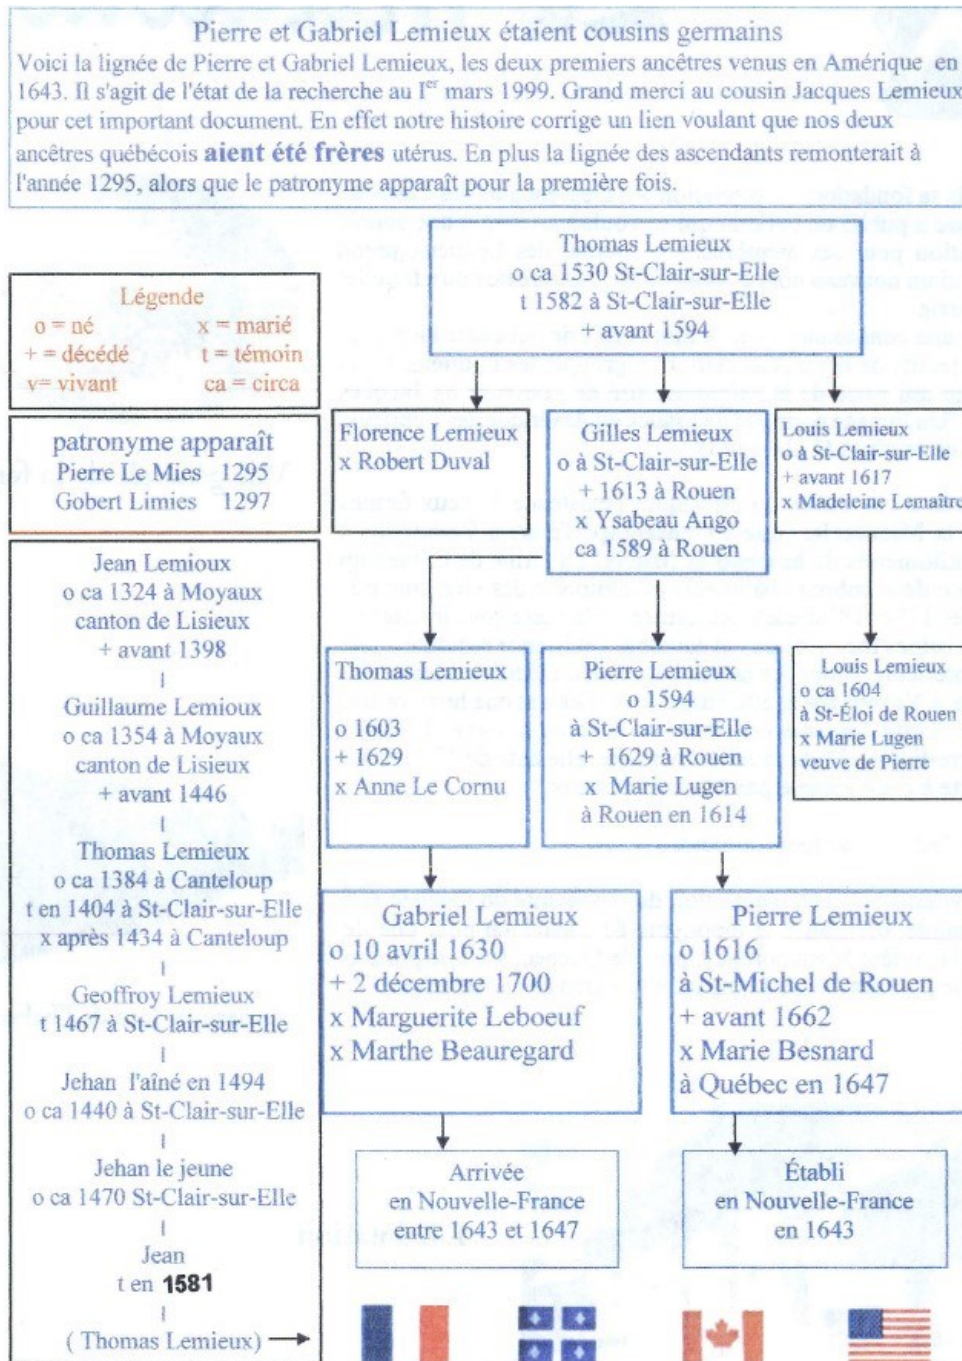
Pierre et Gabriel Lemieux étaient cousins germains

Voici la lignée de Pierre et Gabriel Lemieux, les deux premiers ancêtres venus en Amérique en 1643. Il s'agit de l'état de la recherche au I$^{er}$ mars 1999. Grand merci au cousin Jacques Lemieux pour cet important document. En effet notre histoire corrige un lien voulant que nos deux ancêtres québécois **aient été frères** utérus. En plus la lignée des ascendants remonterait à l'année 1295, alors que le patronyme apparaît pour la première fois.

Légende
o = né x = marié
+ = décédé t = témoin
v= vivant ca = circa

patronyme apparaît
Pierre Le Mies 1295
Gobert Limies 1297

Jean Lemioux
o ca 1324 à Moyaux
canton de Lisieux
+ avant 1398

Guillaume Lemioux
o ca 1354 à Moyaux
canton de Lisieux
+ avant 1446

Thomas Lemieux
o ca 1384 à Canteloup
t en 1404 à St-Clair-sur-Elle
x après 1434 à Canteloup

Geoffroy Lemieux
t 1467 à St-Clair-sur-Elle

Jehan l'aîné en 1494
o ca 1440 à St-Clair-sur-Elle

Jehan le jeune
o ca 1470 St-Clair-sur-Elle

Jean
t en **1581**

( Thomas Lemieux)

Thomas Lemieux
o ca 1530 St-Clair-sur-Elle
t 1582 à St-Clair-sur-Elle
+ avant 1594

Florence Lemieux
x Robert Duval

Gilles Lemieux
o à St-Clair-sur-Elle
+ 1613 à Rouen
x Ysabeau Ango
ca 1589 à Rouen

Louis Lemieux
o à St-Clair-sur-Elle
+ avant 1617
x Madeleine Lemaîtr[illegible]

Thomas Lemieux
o 1603
+ 1629
x Anne Le Cornu

Pierre Lemieux
o 1594
à St-Clair-sur-Elle
+ 1629 à Rouen
x Marie Lugen
à Rouen en 1614

Louis Lemieux
o ca 1604
à St-Éloi de Rouen
x Marie Lugen
veuve de Pierre

Gabriel Lemieux
o 10 avril 1630
+ 2 décembre 1700
x Marguerite Leboeuf
x Marthe Beauregard

Pierre Lemieux
o 1616
à St-Michel de Rouen
+ avant 1662
x Marie Besnard
à Québec en 1647

Arrivée
en Nouvelle-France
entre 1643 et 1647

Établi
en Nouvelle-France
en 1643